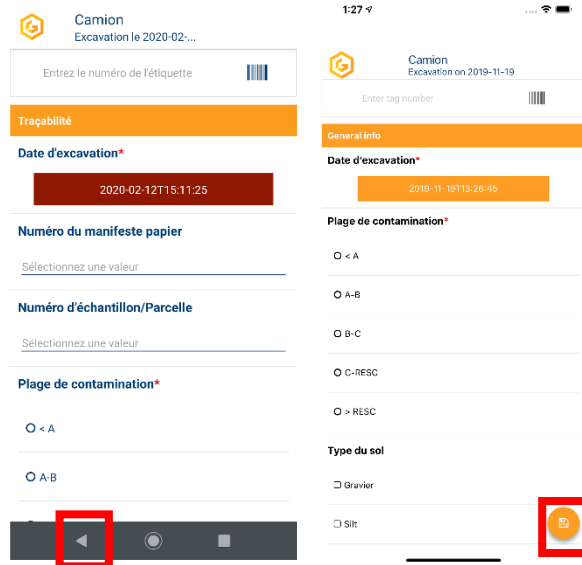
Camion
Excavation le 2020-02-...

Entrez le numéro de l'étiquette

Traçabilité

Date d'excavation*

2020-02-12T15:11:25

Numéro du manifeste papier

Sélectionnez une valeur

Numéro d'échantillon/Parcelle

Sélectionnez une valeur

Plage de contamination*

< A

A-B

1:27

Camion
Excavation on 2019-11-19

Enter tag number

General info

Date d'excavation*

2019-11-19T13:26:45

Plage de contamination*

< A

A-B

B-C

C-RESC

> RESC

Type du sol

Gravier

Silt